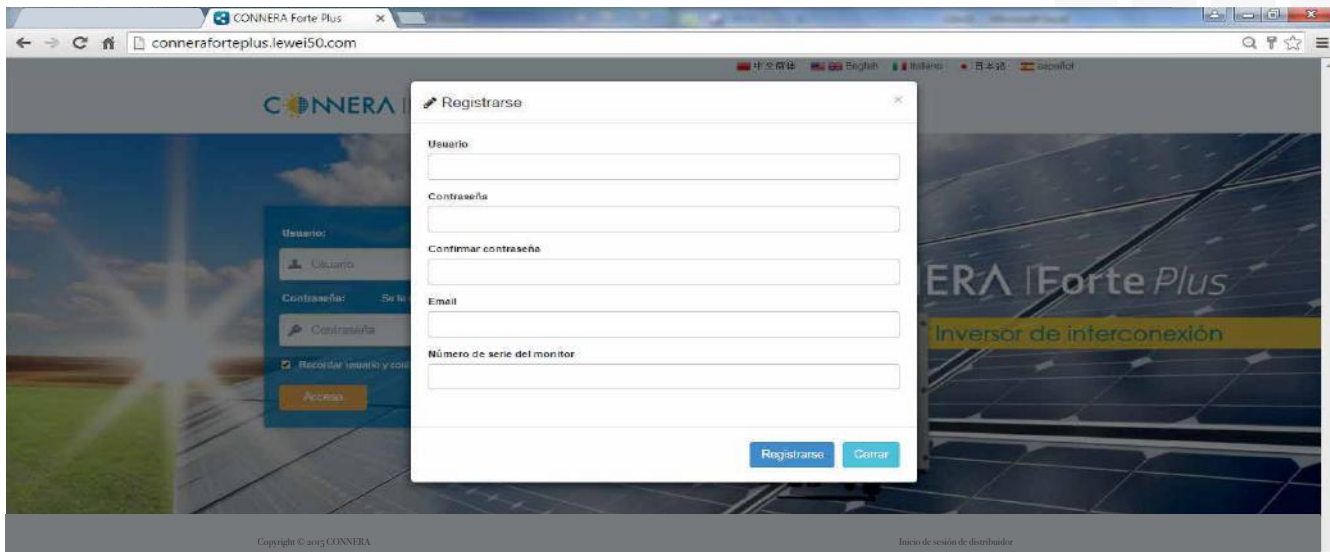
CONNERA Forte Plus

conneraforteplus.lewei50.com

中文简体 English Italiano 日本語 español

CONNERA

Usuario:

Usuario

Contraseña:

Contraseña

Recordar usuario y con

Acceso

Registrarse

×

Usuario

Contraseña

Confirmar contraseña

Email

Número de serie del monitor

Registrarse

Cerrar

ERA | Forte Plus

Inversor de interconexión

Copyright © 2015 CONNERA

Inicio de sesión de distribuidor